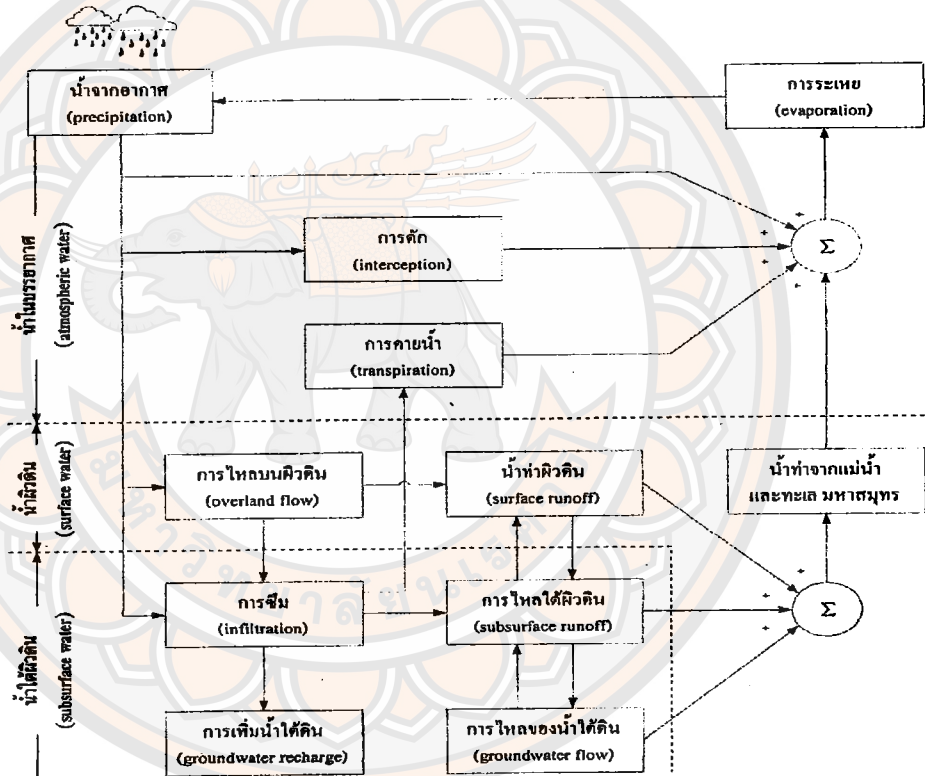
น้ำจากอากาศ
(precipitation)

การระเหย
(evaporation)

น้ำในบรรยากาศ (atmospheric water)

การดัก
(interception)

$\Sigma$

การคายน้ำ
(transpiration)

น้ำผิวดิน (surface water)

การไหลบนผิวดิน
(overland flow)

น้ำท่าผิวดิน
(surface runoff)

น้ำท่าจากแม่น้ำ
และทะเล มหาสมุทร

น้ำใต้ผิวดิน (subsurface water)

การซึม
(infiltration)

การไหลใต้ผิวดิน
(subsurface runoff)

$\Sigma$

การเพิ่มน้ำใต้ดิน
(groundwater recharge)

การไหลของน้ำใต้ดิน
(groundwater flow)